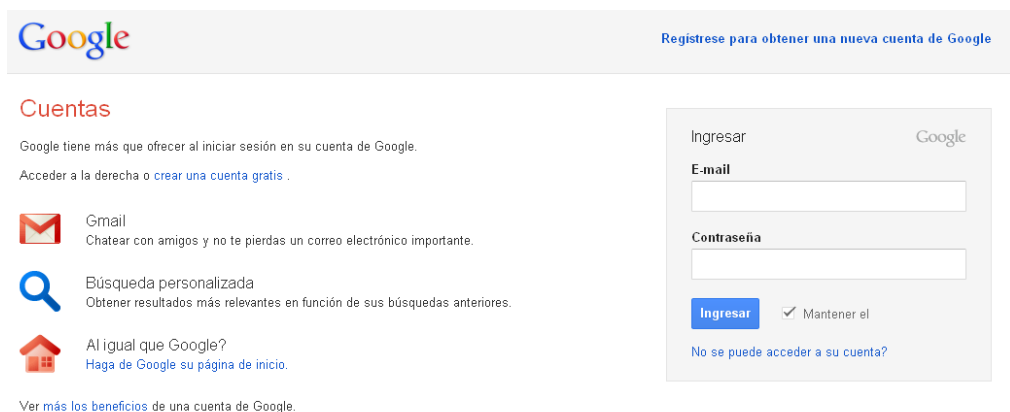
Google

Regístrese para obtener una nueva cuenta de Google

Cuentas

Google tiene más que ofrecer al iniciar sesión en su cuenta de Google.

Acceder a la derecha o crear una cuenta gratis .

Gmail
Chatear con amigos y no te pierdas un correo electrónico importante.

Búsqueda personalizada
Obtener resultados más relevantes en función de sus búsquedas anteriores.

Al igual que Google?
Haga de Google su página de inicio.

Ver más los beneficios de una cuenta de Google.

Ingresar

Google

E-mail

Contraseña

Ingresar

Mantener el

No se puede acceder a su cuenta?